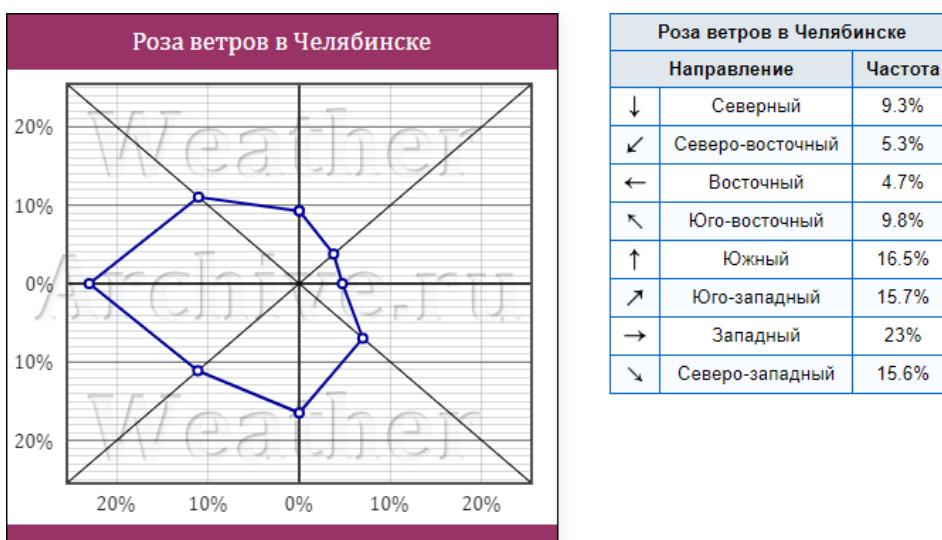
Роза ветров в Челябинске

20%
10%
0%
10%
20%

20% 10% 0% 10% 20%

Weather Archive.ru Weather

| Роза ветров в Челябинске | | |
|---|---|---|
| Направление | | Частота |
| ↓ | Северный | 9.3% |
| ↙ | Северо-восточный | 5.3% |
| ← | Восточный | 4.7% |
| ↖ | Юго-восточный | 9.8% |
| ↑ | Южный | 16.5% |
| ↗ | Юго-западный | 15.7% |
| → | Западный | 23% |
| ↘ | Северо-западный | 15.6% |